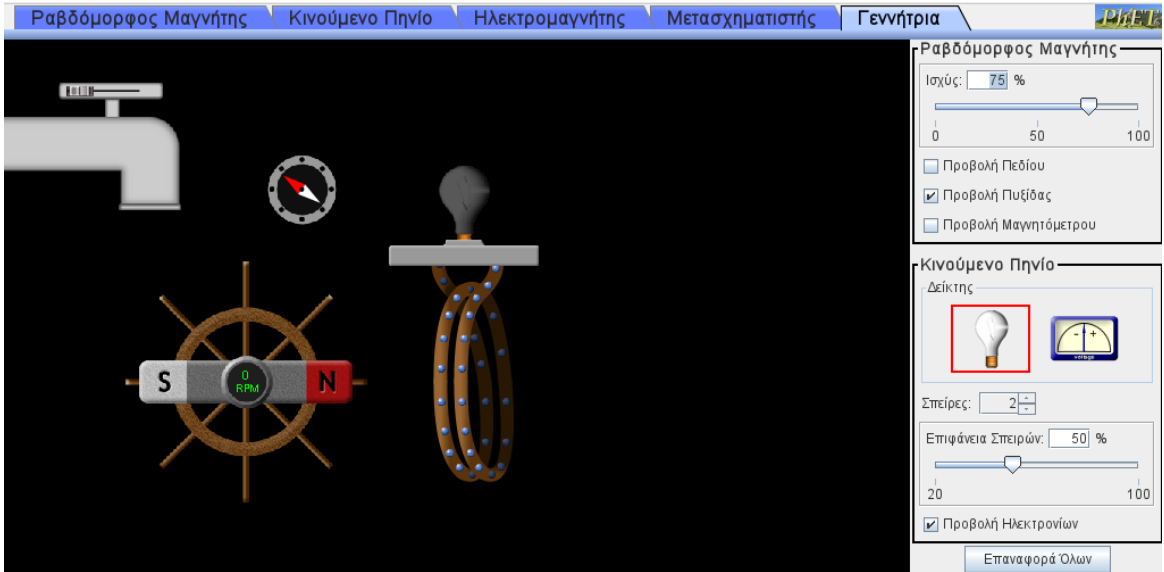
Ραβδόμορφος Μαγνήτης | Κινούμενο Πηνίο | Ηλεκτρομαγνήτης | Μετασχηματιστής | Γεννήτρια

PhET

S
0
RPM
N

Ραβδόμορφος Μαγνήτης
Ισχύς: 75 %
0 50 100
Προβολή Πεδίου
Προβολή Πυξίδας
Προβολή Μαγνητόμετρου

Κινούμενο Πηνίο
Δείκτης
- +
Σπείρες: 2
Επιφάνεια Σπειρών: 50 %
20 100
Προβολή Ηλεκτρονίων

Επαναφορά Όλων